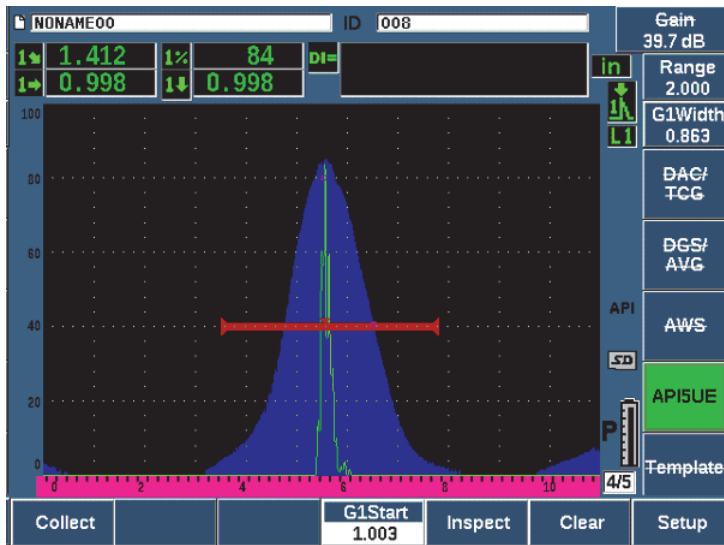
NONAME00 ID 008

1 1.412
1 0.998
1% 84
1 0.998
DI=

Gain
39.7 dB
in
Range
2.000
L1
G1Width
0.863
DAC/
TCG
DGS/
AVG
API
AWS
SD
API5UE
P
4/5
Template

100
80
60
40
20
0

0 2 4 6 8 10

Collect
G1Start
1.003
Inspect
Clear
Setup